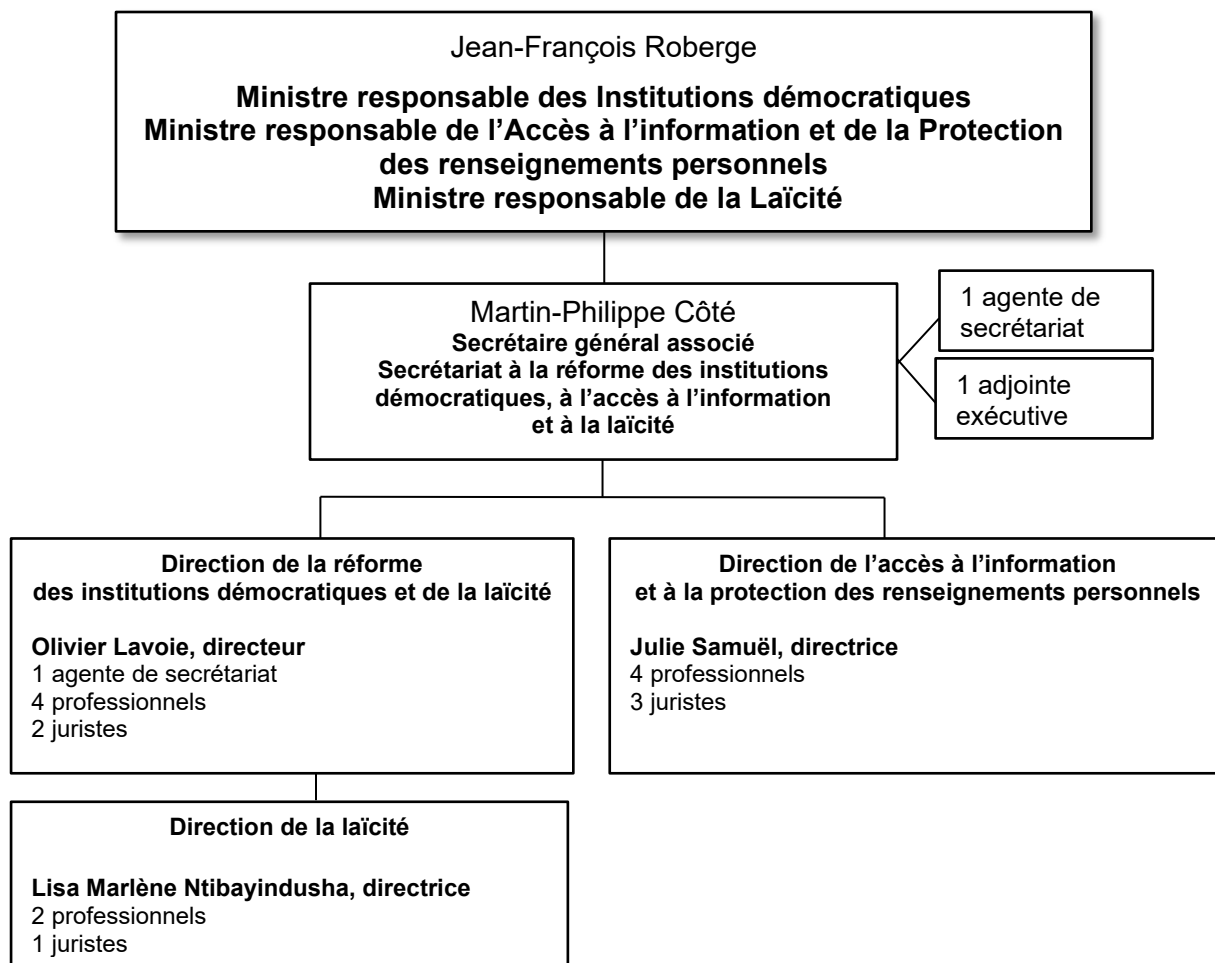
Jean-François Roberge

**Ministre responsable des Institutions démocratiques
Ministre responsable de l'Accès à l'information et de la Protection des renseignements personnels
Ministre responsable de la Laïcité**

Martin-Philippe Côté
**Secrétaire général associé
Secrétariat à la réforme des institutions démocratiques, à l'accès à l'information et à la laïcité**

1 agente de secrétariat

1 adjointe exécutive

**Direction de la réforme des institutions démocratiques et de la laïcité**

**Olivier Lavoie, directeur**
1 agente de secrétariat
4 professionnels
2 juristes

**Direction de l'accès à l'information et à la protection des renseignements personnels**

**Julie Samuël, directrice**
4 professionnels
3 juristes

**Direction de la laïcité**

**Lisa Marlène Ntibayindusha, directrice**
2 professionnels
1 juristes